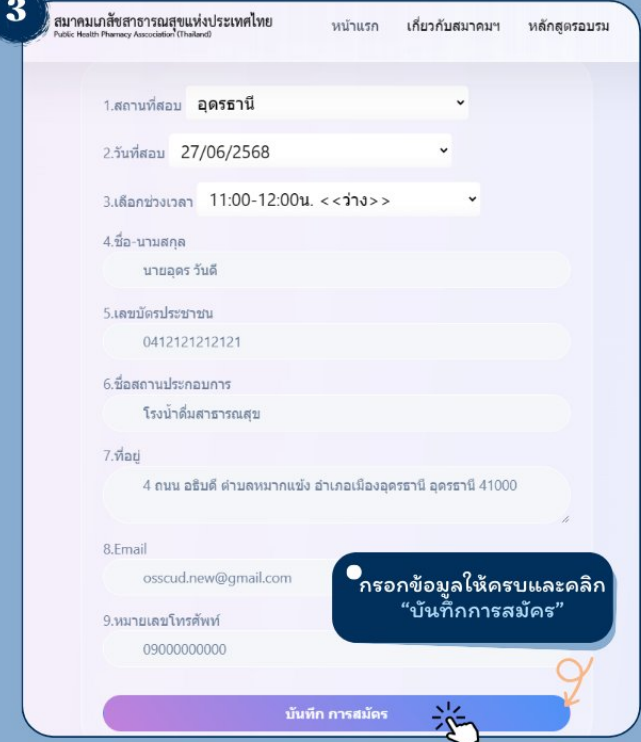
3

สมาคมเภสัชสาธารณสุขแห่งประเทศไทย
Public Health Pharmacy Association (Thailand)

หน้าแรก เกี่ยวกับสมาคมฯ หลักสูตรอบรม

1.สถานที่สอบ อุดรธานี

2.วันที่สอบ 27/06/2568

3.เลือกช่วงเวลา 11:00-12:00น. <<ว่าง>>

4.ชื่อ-นามสกุล
นายอุดร วันดี

5.เลขบัตรประชาชน
0412121212121

6.ชื่อสถานประกอบการ
โรงน้ำดื่มสาธารณสุข

7.ที่อยู่
4 ถนน อธิบดี ตำบลหมากแข้ง อำเภอเมืองอุดรธานี อุดรธานี 41000

8.Email
osscud.new@gmail.com

9.หมายเลขโทรศัพท์
09000000000

กรอกข้อมูลให้ครบและคลิก "บันทึกการสมัคร"

บันทึก การสมัคร